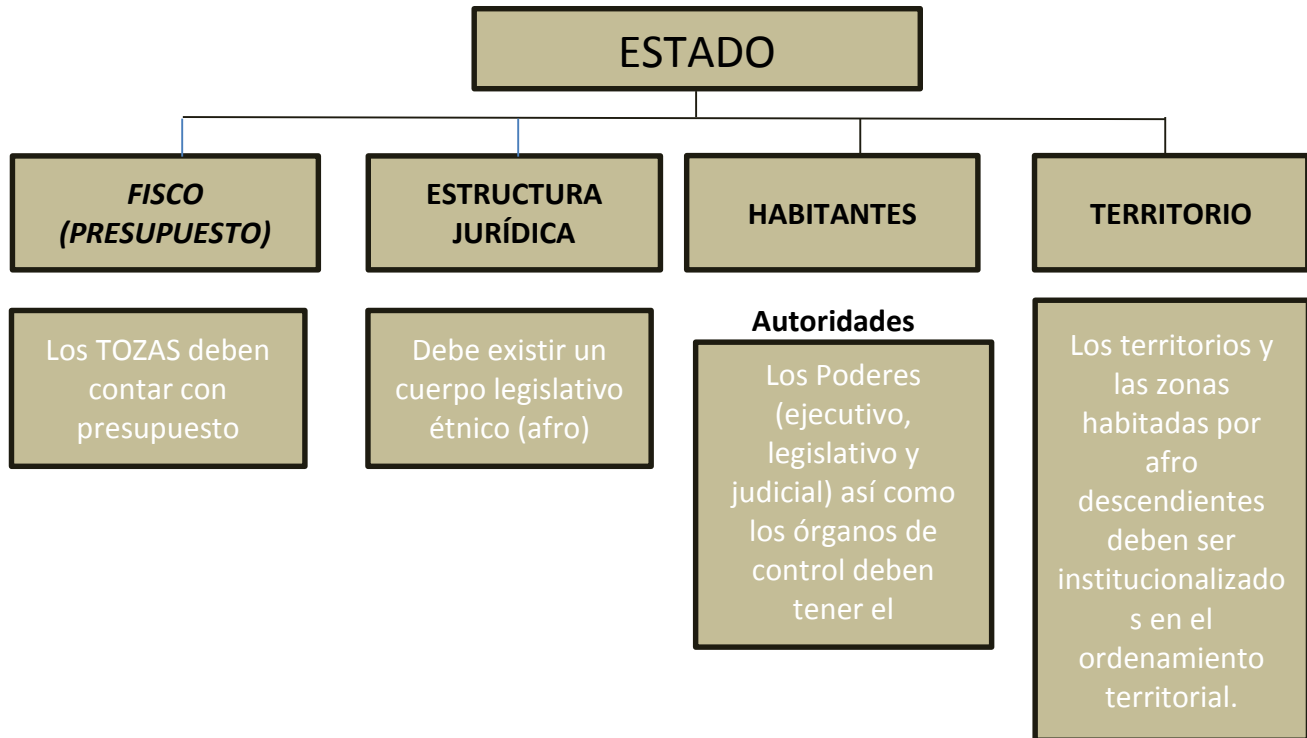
ESTADO

FISCO (PRESUPUESTO)

ESTRUCTURA JURÍDICA

HABITANTES

TERRITORIO

Los TOZAS deben contar con presupuesto

Debe existir un cuerpo legislativo étnico (afro)

Autoridades

Los Poderes (ejecutivo, legislativo y judicial) así como los órganos de control deben tener el

Los territorios y las zonas habitadas por afro descendientes deben ser institucionalizado s en el ordenamiento territorial.